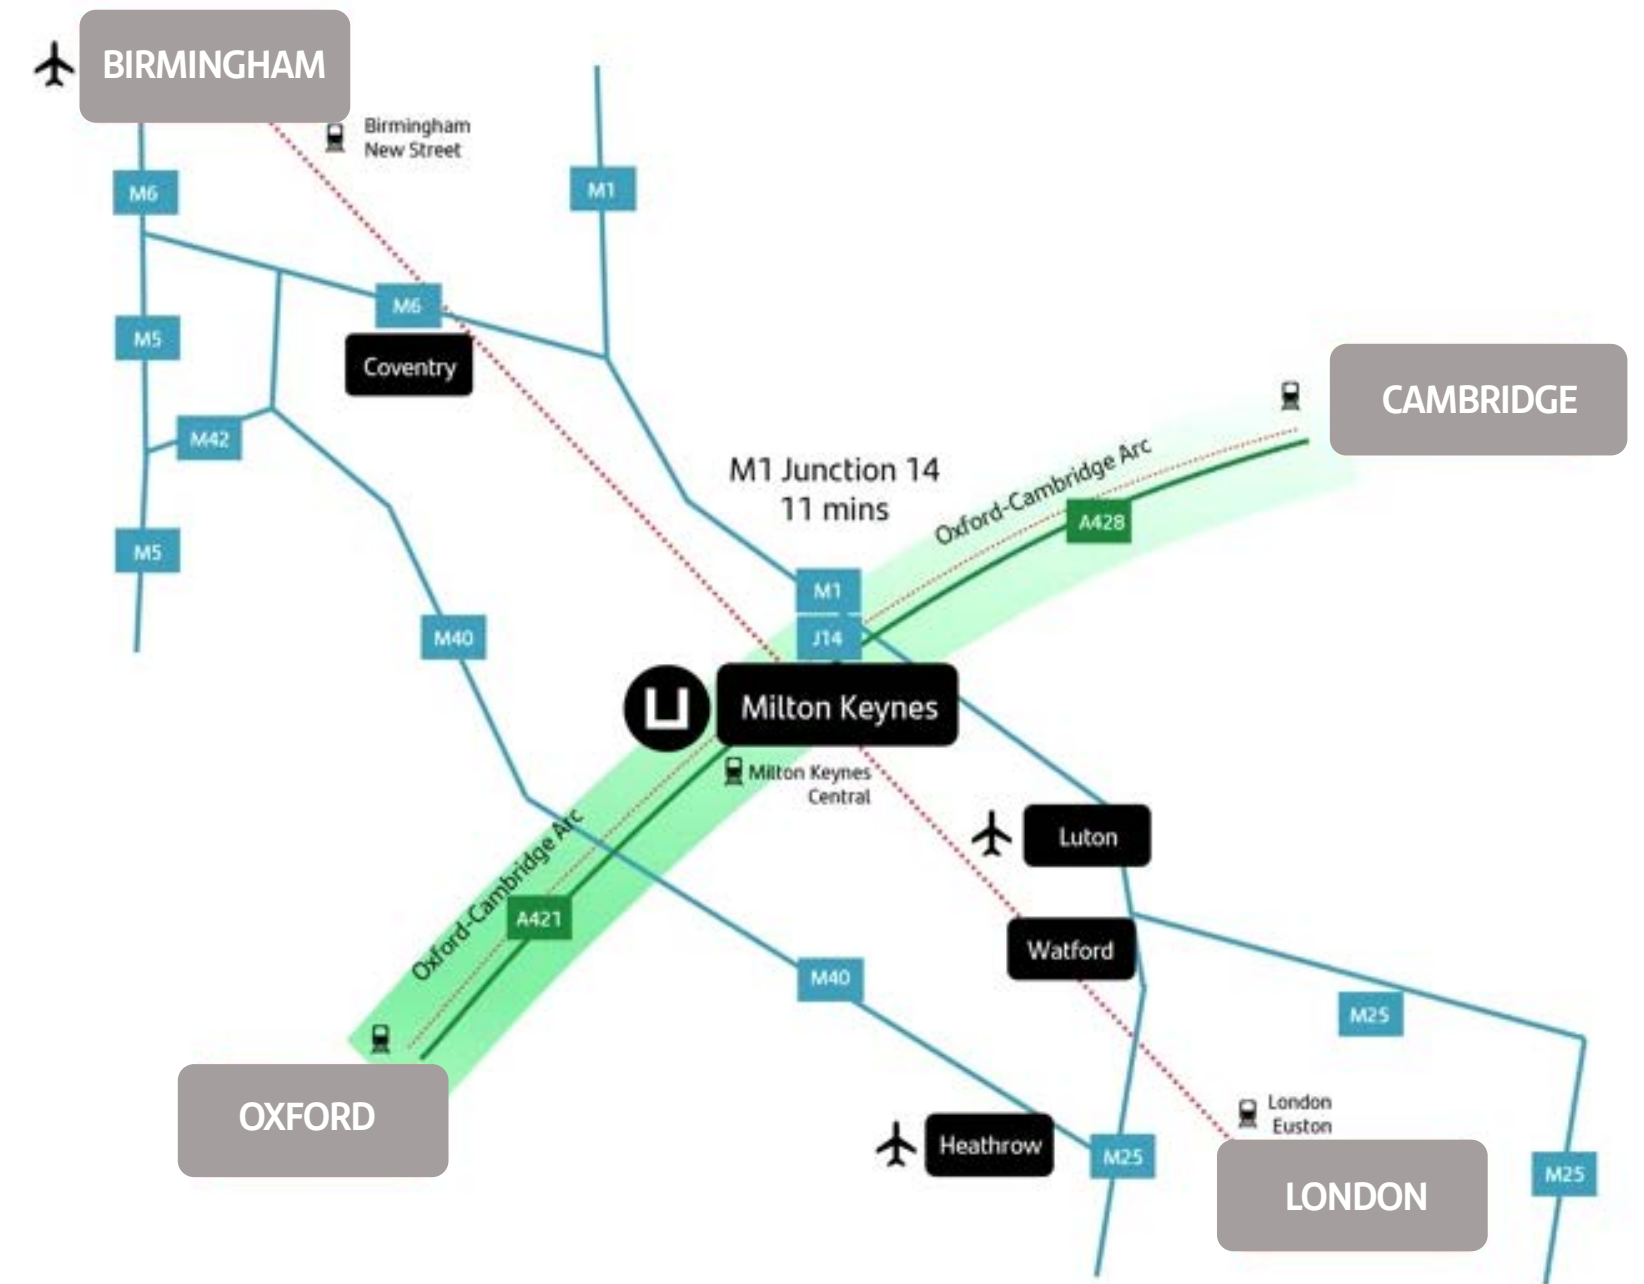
BIRMINGHAM

Birmingham New Street

M6

M1

M5

M6

Coventry

M42

M5

CAMBRIDGE

M1 Junction 14
11 mins

Oxford-Cambridge Arc

A428

M1

J14

M40

Milton Keynes

Milton Keynes Central

Luton

Oxford-Cambridge Arc

A421

Watford

M40

M25

OXFORD

London Euston

Heathrow

M25

LONDON

M25